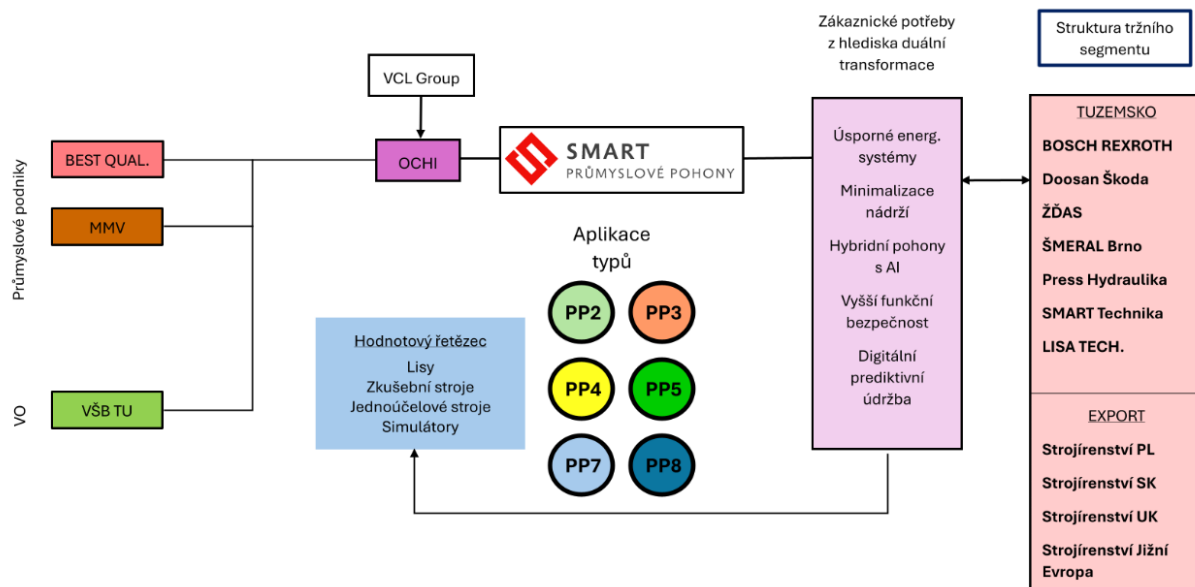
Průmyslové podniky

BEST QUAL.

MMV

VO

VŠB TU

VCL Group

OCHI

SMART
PRŮMYSLOVÉ POHONY

Aplikace typů

PP2 PP3
PP4 PP5
PP7 PP8

Hodnotový řetězec
Lisy
Zkušební stroje
Jednoúčelové stroje
Simulátory

Zákaznické potřeby z hlediska duální transformace

Úsporné energ. systémy

Minimalizace nádrží

Hybridní pohony s AI

Vyšší funkční bezpečnost

Digitální prediktivní údržba

Struktura tržního segmentu

TUZEMSKO
BOSCH REXROTH
Doosan Škoda
ŽĎAS
ŠMERAL Brno
Press Hydraulika
SMART Technika
LISA TECH.

EXPORT
Strojírenství PL
Strojírenství SK
Strojírenství UK
Strojírenství Jižní Evropa